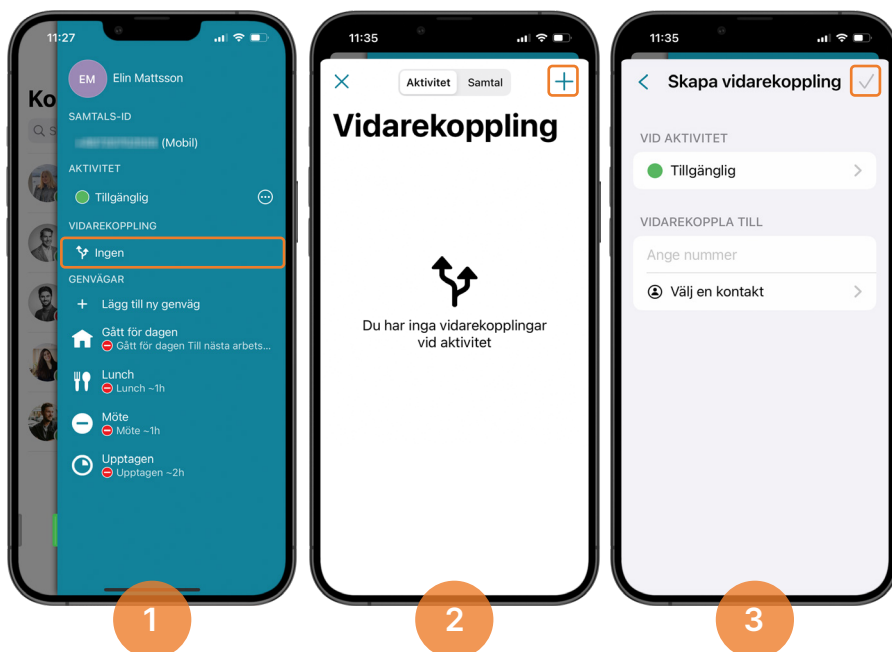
11:27

Ko

EM Elin Mattsson

SAMTALS-ID

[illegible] (Mobil)

AKTIVITET

Tillgänglig

VIDAREKOPPLING

Ingen

GENVÄGAR

Lägg till ny genväg

Gått för dagen
Gått för dagen Till nästa arbets...

Lunch
Lunch ~1h

Möte
Möte ~1h

Upptagen
Upptagen ~2h

1

11:35

Aktivitet Samtal

Vidarekoppling

Du har inga vidarekopplingar vid aktivitet

2

11:35

Skapa vidarekoppling

VID AKTIVITET

Tillgänglig

VIDAREKOPPLA TILL

Ange nummer

Välj en kontakt

3